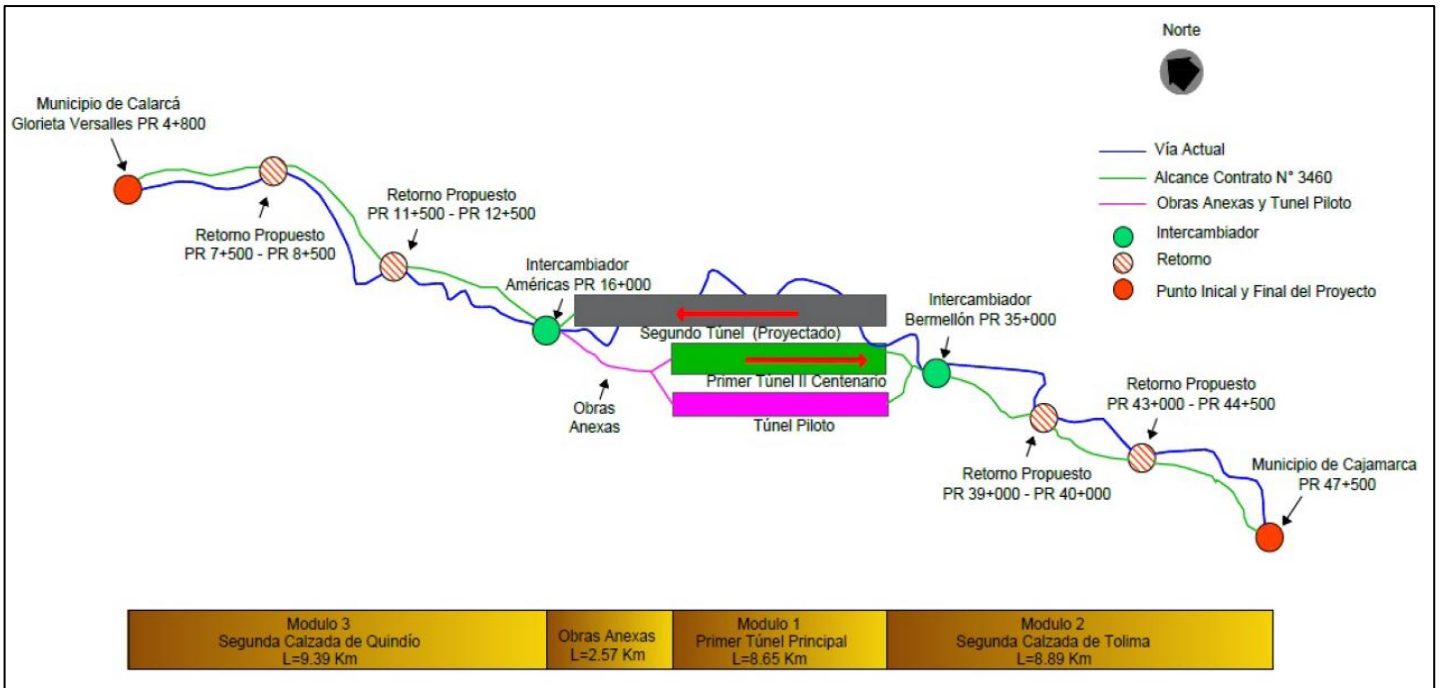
Norte

Municipio de Calarcá
Glorieta Versalles PR 4+800

Retorno Propuesto
PR 7+500 - PR 8+500

Retorno Propuesto
PR 11+500 - PR 12+500

Intercambiador
Américas PR 16+000

Segundo Túnel (Proyectado)

Primer Túnel II Centenario

Túnel Piloto

Obras
Anexas

Intercambiador
Bermellón PR 35+000

Retorno Propuesto
PR 39+000 - PR 40+000

Retorno Propuesto
PR 43+000 - PR 44+500

Municipio de Cajamarca
PR 47+500

Vía Actual
Alcance Contrato N° 3460
Obras Anexas y Tunel Piloto
Intercambiador
Retorno
Punto Inical y Final del Proyecto

Modulo 3
Segunda Calzada de Quindío
L=9.39 Km

Obras Anexas
L=2.57 Km

Modulo 1
Primer Túnel Principal
L=8.65 Km

Modulo 2
Segunda Calzada de Tolima
L=8.89 Km